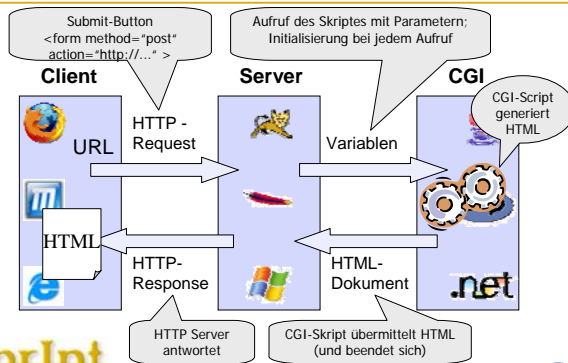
Submit-Button
<form method="post" action="http://..." >

Aufruf des Skriptes mit Parametern; Initialisierung bei jedem Aufruf

Client

Server

CGI

CGI-Script generiert HTML

URL

HTTP - Request

Variablen

HTML

HTTP-Response

HTML-Dokument

.net

HTTP Server antwortet

CGI-Skript übermittelt HTML (und beendet sich)

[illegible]